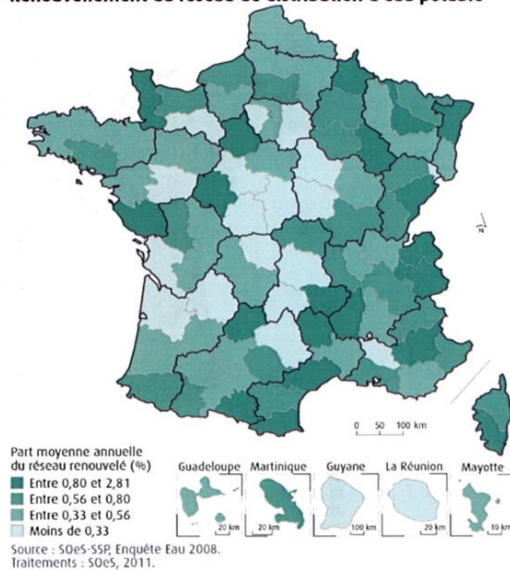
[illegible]

0 50 100 km

N

Part moyenne annuelle du réseau renouvelé (%)
Entre 0,80 et 2,81
Entre 0,56 et 0,80
Entre 0,33 et 0,56
Moins de 0,33

Guadeloupe
20 km
Martinique
20 km
Guyane
100 km
La Réunion
20 km
Mayotte
10 km

Source : SOeS-SSP, Enquête Eau 2008.
Traitements : SOeS, 2011.